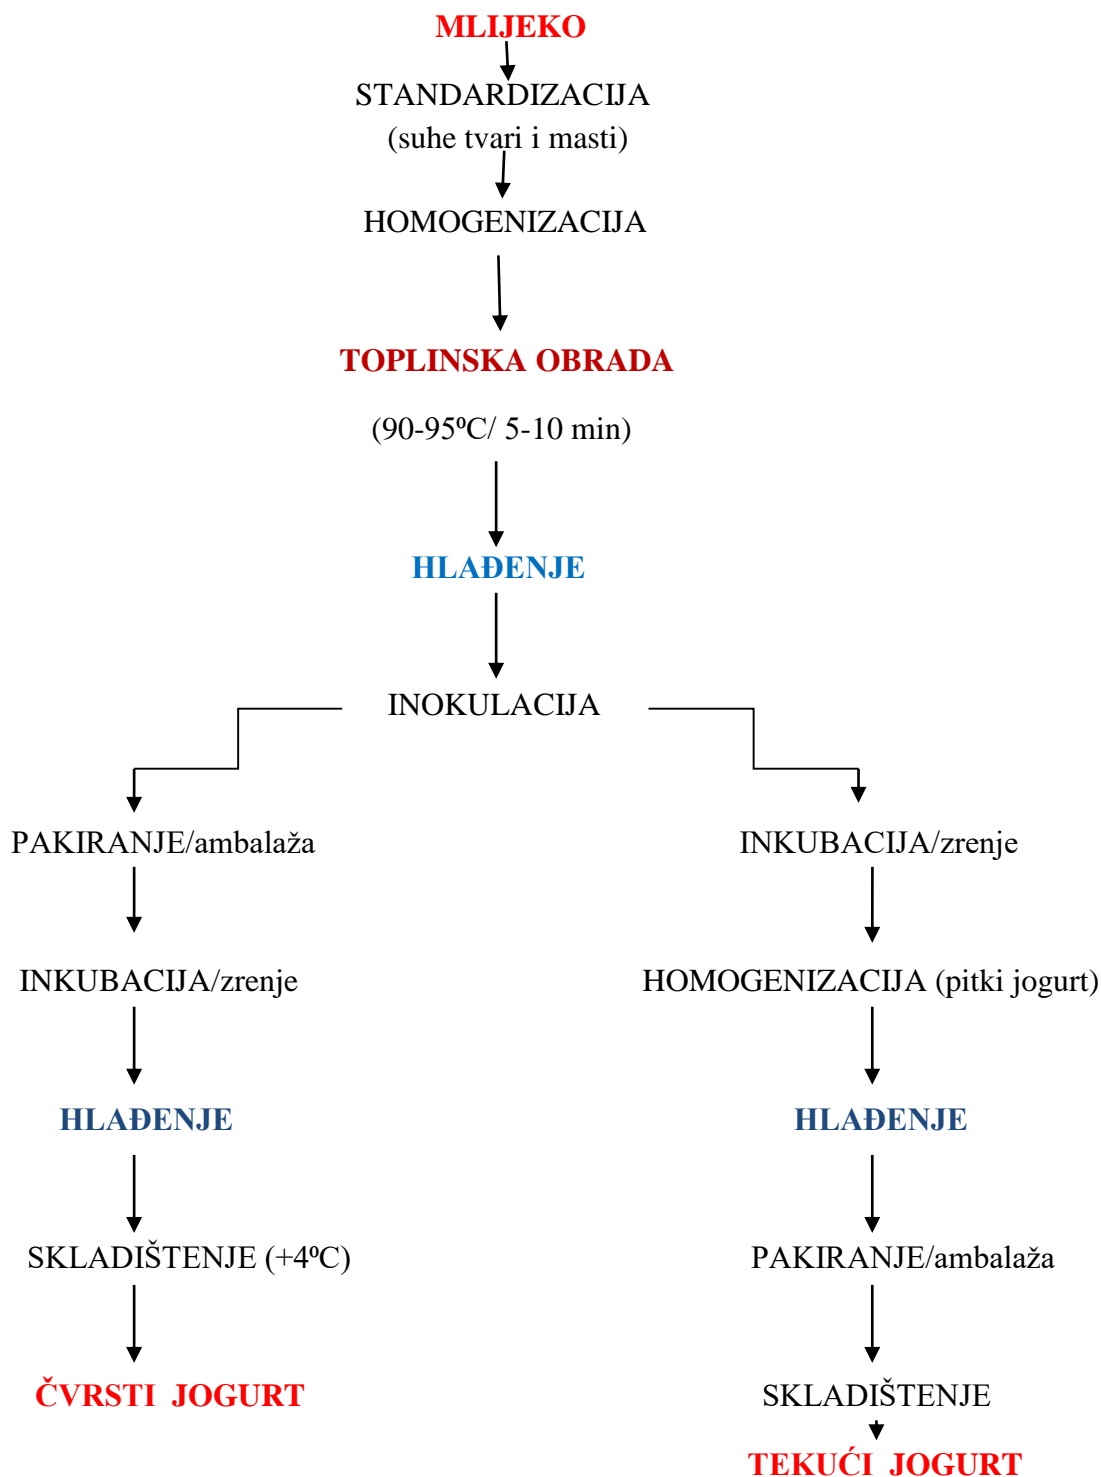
MLIJEKO

STANDARDIZACIJA
(suhe tvari i masti)

HOMOGENIZACIJA

TOPLINSKA OBRADA

(90-95ºC/ 5-10 min)

HLAĐENJE

INOKULACIJA

PAKIRANJE/ambalaža

INKUBACIJA/zrenje

HLAĐENJE

SKLADIŠTENJE (+4ºC)

ČVRSTI JOGURT

INKUBACIJA/zrenje

HOMOGENIZACIJA (pitki jogurt)

HLAĐENJE

PAKIRANJE/ambalaža

SKLADIŠTENJE

TEKUĆI JOGURT